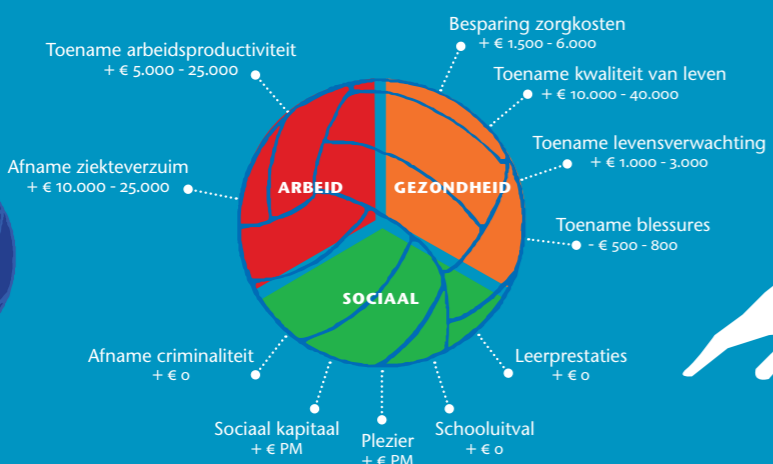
Besparing zorgkosten
+ € 1.500 - 6.000

Toename arbeidsproductiviteit
+ € 5.000 - 25.000

Toename kwaliteit van leven
+ € 10.000 - 40.000

Toename levensverwachting
+ € 1.000 - 3.000

Afname ziekteverzuim
+ € 10.000 - 25.000

ARBEID

GEZONDHEID

Toename blessures
- € 500 - 800

SOCIAAL

Afname criminaliteit
+ € 0

Leerprestaties
+ € 0

Sociaal kapitaal
+ € PM

Plezier
+ € PM

Schooluitval
+ € 0